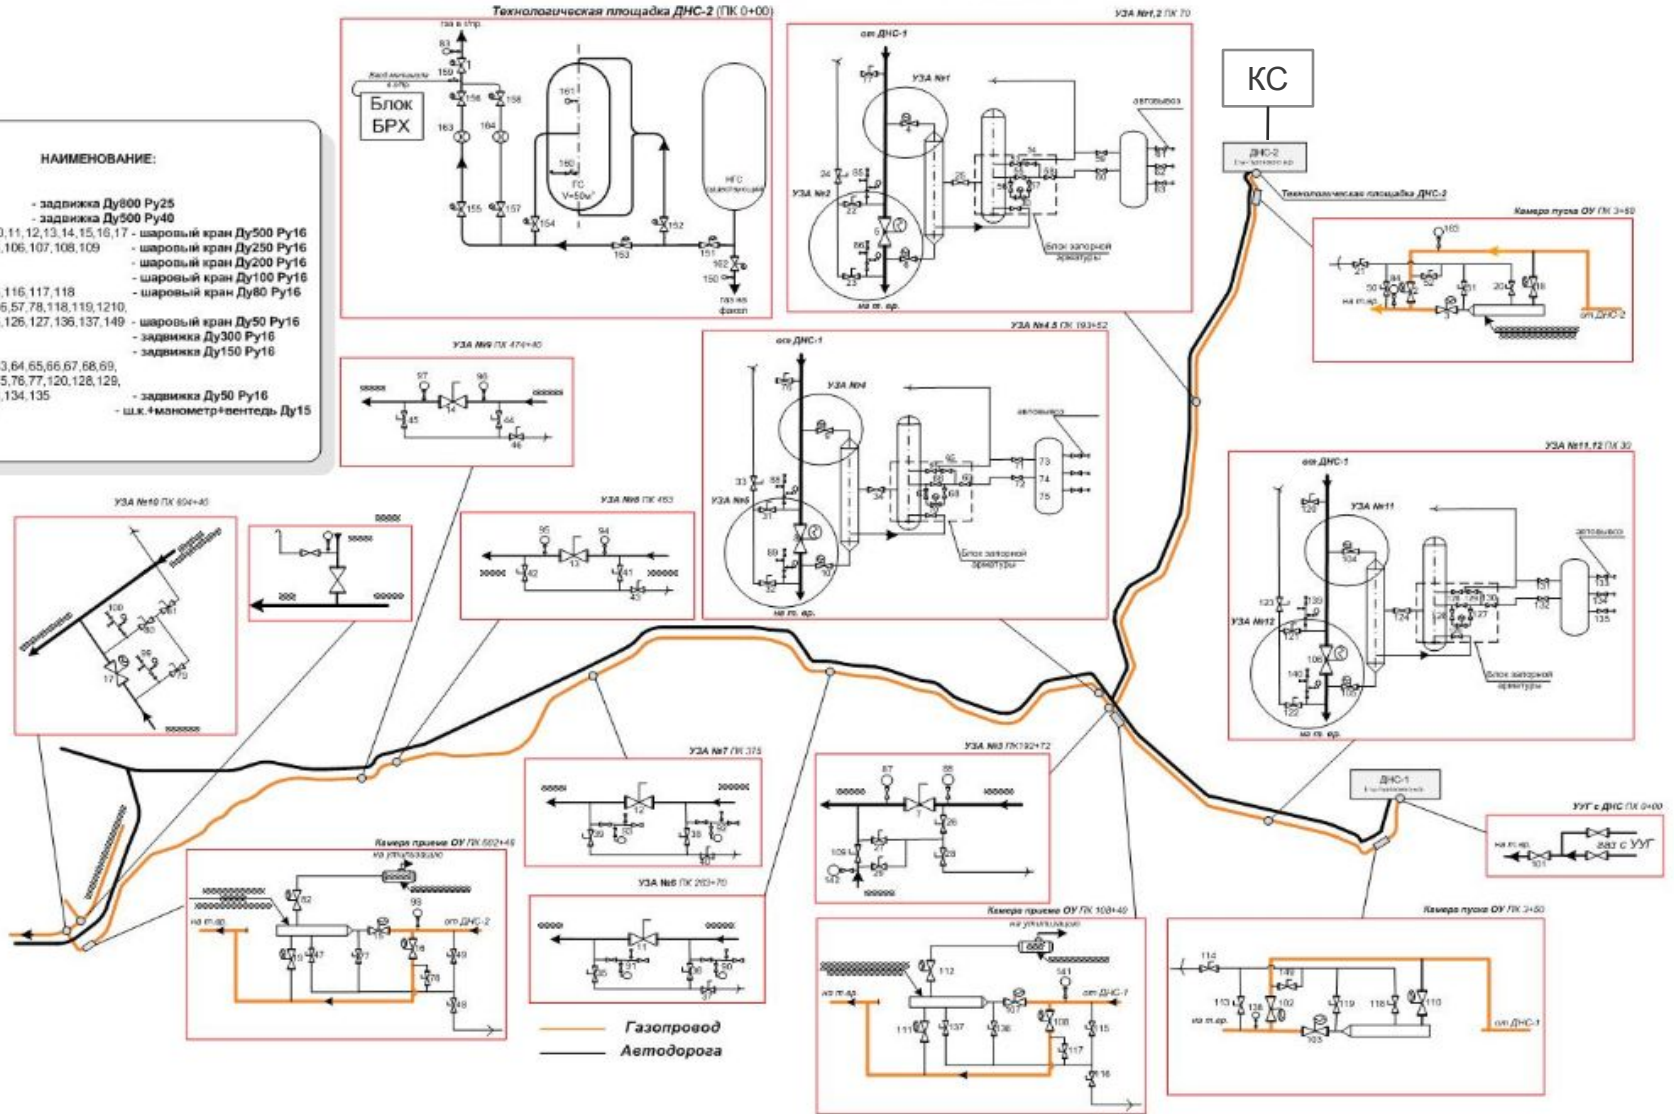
Технологическая площадка ДНС-2 (ПК 0+00)

газ в г/пр.
83
159
Блок БРХ
156
158
161
163
164
160
ГС V=50м³
НГС
155
157
154
152
153
151
162
150
газ на факел

УЗА №1,2 ПК 70
от ДНС-1
УЗА №1
автовышка
УЗА №2
Блок запорной арматуры
на гл. ар.

КС

ДНС-2
Технологическая площадка ДНС-2
Камера пуска ОУ ПК 3+50
на гл.ар.
от ДНС-2

НАИМЕНОВАНИЕ:
- задвижка Ду800 Ру25
- задвижка Ду500 Ру40
,0,11,12,13,14,15,16,17 - шаровый кран Ду500 Ру16
,106,107,108,109 - шаровый кран Ду250 Ру16
- шаровый кран Ду200 Ру16
- шаровый кран Ду100 Ру16
,116,117,118 - шаровый кран Ду80 Ру16
6,57,78,118,119,1210,
,126,127,136,137,149 - шаровый кран Ду50 Ру16
- задвижка Ду300 Ру16
- задвижка Ду150 Ру16
3,64,65,66,67,68,69,
5,76,77,120,128,129,
,134,135 - задвижка Ду50 Ру16
- ш.к.+манометр+вентедь Ду15

УЗА №9 ПК 474+40
97
98
14
45
44
46

УЗА №4,5 ПК 193+52
от ДНС-1
УЗА №4
автовышка
УЗА №5
Блок запорной арматуры
на гл. ар.

УЗА №11,12 ПК 30
от ДНС-1
УЗА №11
автовышка
УЗА №12
Блок запорной арматуры
на гл. ар.

УЗА №10 ПК 604+40
УЗА №8 ПК 463
95
94
13
42
41
43

УЗА №7 ПК 375
12
УЗА №3 ПК192+72
87
88
7
ДНС-1
УУГ с ДНС ПК 0+00
на гл.ар.
газ с УУГ

Камера приема ОУ ПК 602+49
на утилизацию
от ДНС-2
на гл.ар.

УЗА №6 ПК 263+70
11

Камера приема ОУ ПК 108+40
на утилизацию
на гл.ар.
от ДНС-1

Камера пуска ОУ ПК 3+50
на гл.ар.
от ДНС-1

Газопровод
Автодорога